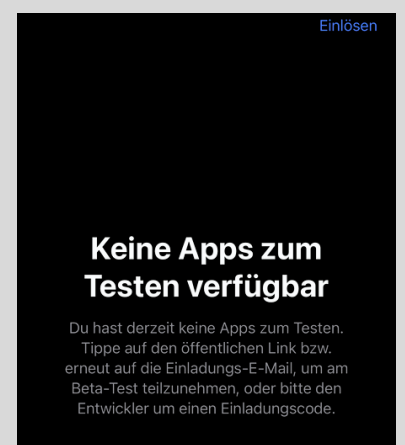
Einlösen

Keine Apps zum Testen verfügbar

Du hast derzeit keine Apps zum Testen. Tippe auf den öffentlichen Link bzw. erneut auf die Einladungs-E-Mail, um am Beta-Test teilzunehmen, oder bitte den Entwickler um einen Einladungscode.